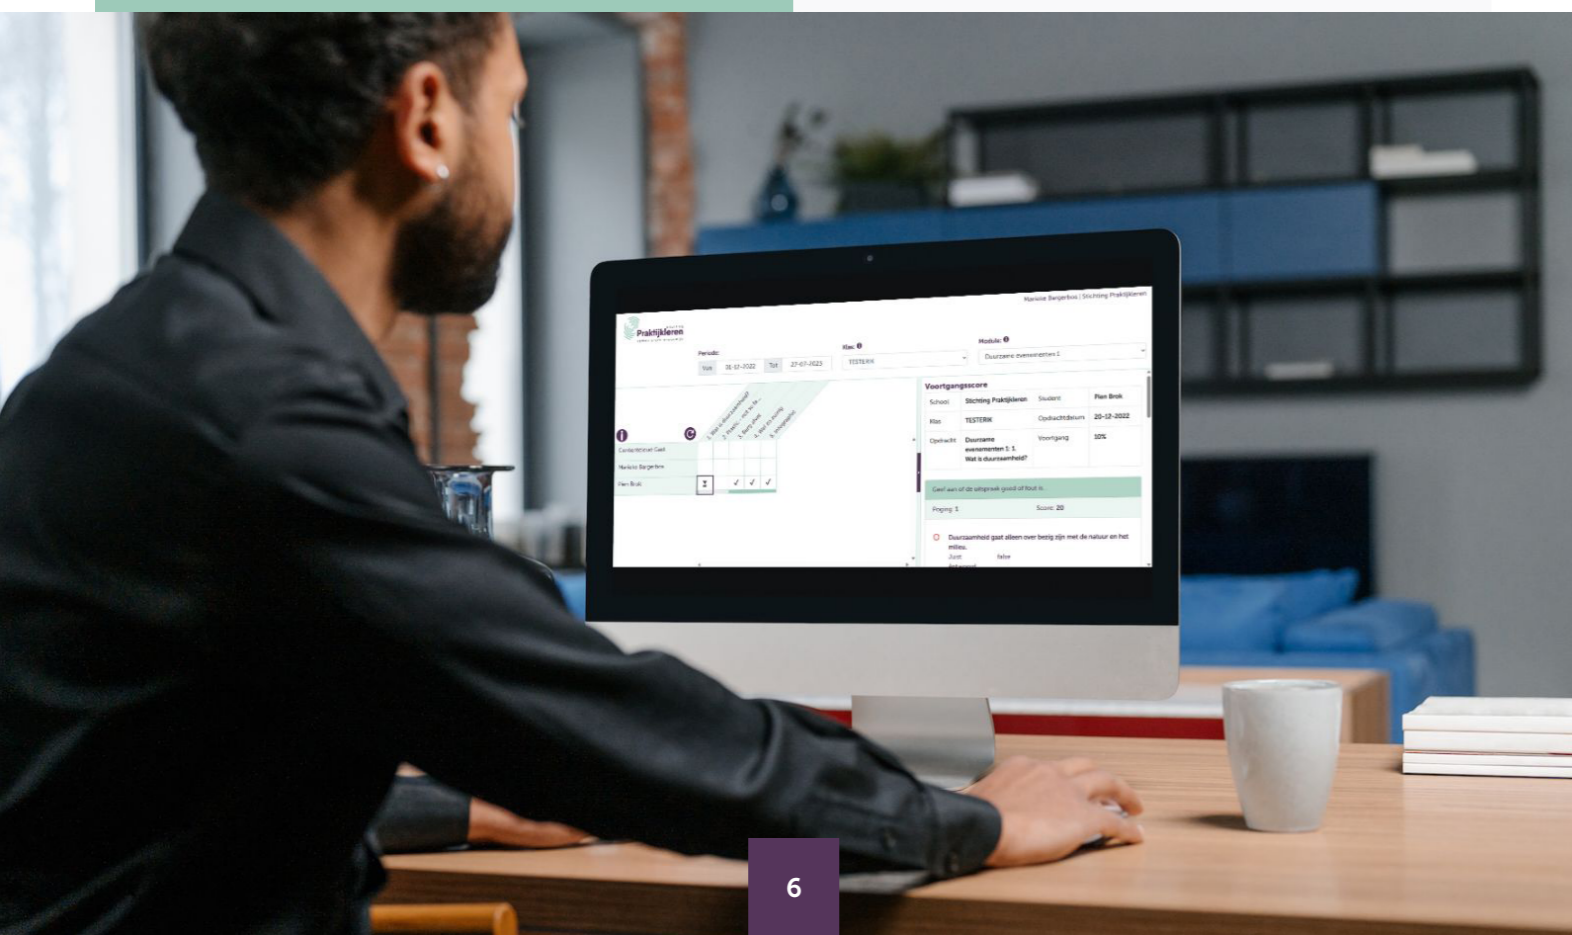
Marieke Bargerbos | Stichting Praktijkleren

Praktijkleren

Periode:
Van 31-12-2022 Tot 27-07-2023

Klas:
TESTERIK

Module:
Duurzame evenementen 1

1. Wat is duurzaamheid?
2. Maatsc... met ik de...
3. Barry aan...
4. Wat ik kunt...
5. Inzageplan...

Contactformulier Gast
Marieke Bargerbos
Pien Brok

Voortgangsscore

| School | Stichting Praktijkleren | Student | Pien Brok |
|---|---|---|---|
| Klas | TESTERIK | Opdrachtdatum | 20-12-2022 |
| Opdracht | Duurzame evenementen 1: 1. Wat is duurzaamheid? | Voortgang | 10% |

Geef aan of de uitspraak goed of fout is.

Poging: 1 Score: 20

Duurzaamheid gaat alleen over bezig zijn met de natuur en het milieu.
Juist false

6